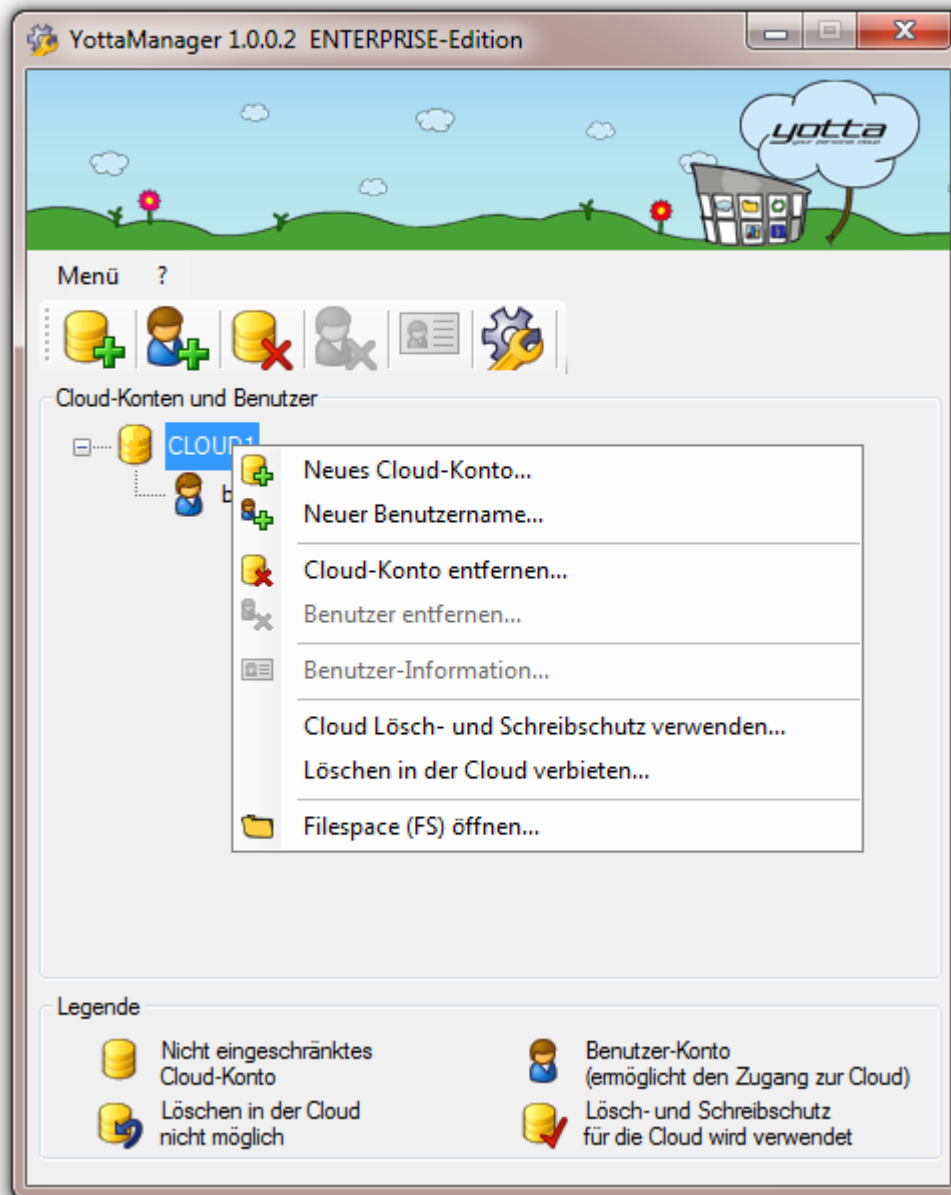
YottaManager 1.0.0.2 ENTERPRISE-Edition

yotta
your personal cloud

Menü ?

Cloud-Konten und Benutzer

CLOUD1

b

Neues Cloud-Konto...
Neuer Benutzername...
Cloud-Konto entfernen...
Benutzer entfernen...
Benutzer-Information...
Cloud Lösch- und Schreibschutz verwenden...
Löschen in der Cloud verbieten...
Filespace (FS) öffnen...

Legende

Nicht eingeschränktes Cloud-Konto

Benutzer-Konto (ermöglicht den Zugang zur Cloud)

Löschen in der Cloud nicht möglich

Lösch- und Schreibschutz für die Cloud wird verwendet